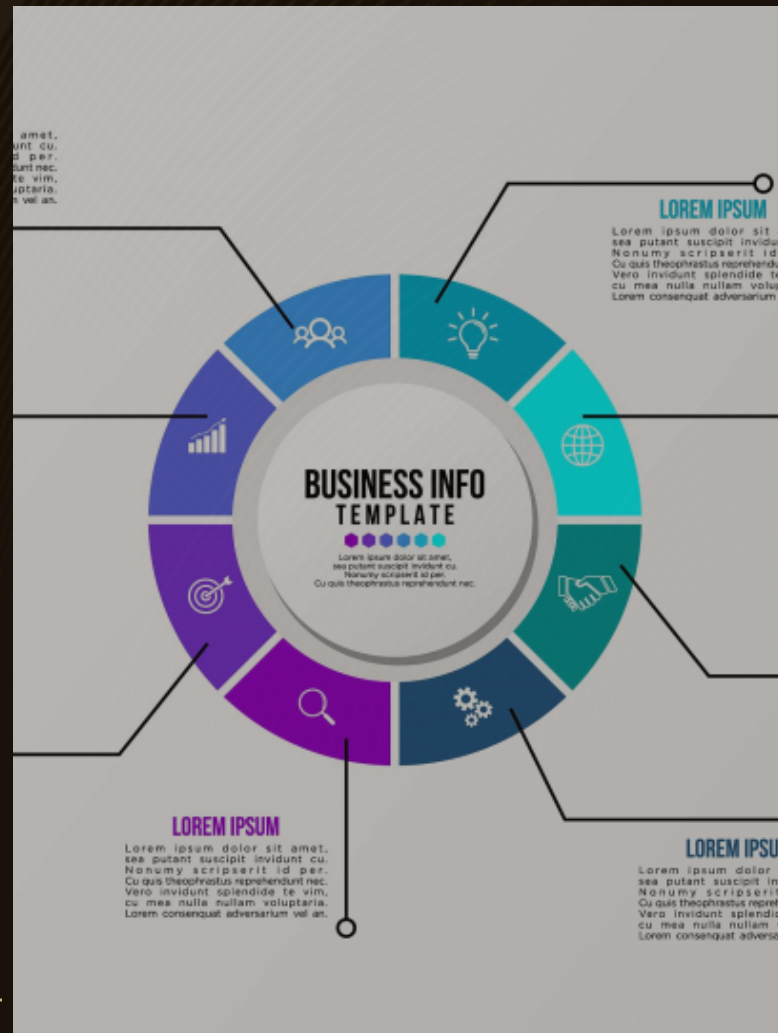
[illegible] amet, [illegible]unt cu. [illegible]d per. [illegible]dunt nec. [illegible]e vim, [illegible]uptaria. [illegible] vel an.

LOREM IPSUM

Lorem ipsum dolor sit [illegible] sea putant suscipit invidu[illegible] Nonumy scripserit id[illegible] Cu quis theophrastus reprehend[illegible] Vero invidunt splendide te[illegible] cu mea nulla nullam volup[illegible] Lorem consenquat adversarium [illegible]

BUSINESS INFO
TEMPLATE

Lorem ipsum dolor sit amet, sea putant suscipit invidunt cu. Nonumy scripserit id per. Cu quis theophrastus reprehendunt nec.

LOREM IPSUM

Lorem ipsum dolor sit amet, sea putant suscipit invidunt cu. Nonumy scripserit id per. Cu quis theophrastus reprehendunt nec. Vero invidunt splendide te vim, cu mea nulla nullam voluptaria. Lorem consenquat adversarium vel an.

LOREM IPSU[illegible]

Lorem ipsum dolor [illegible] sea putant suscipit in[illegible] Nonumy scripserit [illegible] Cu quis theophrastus repre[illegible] Vero invidunt splendid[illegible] cu mea nulla nullam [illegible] Lorem consenquat adversa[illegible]